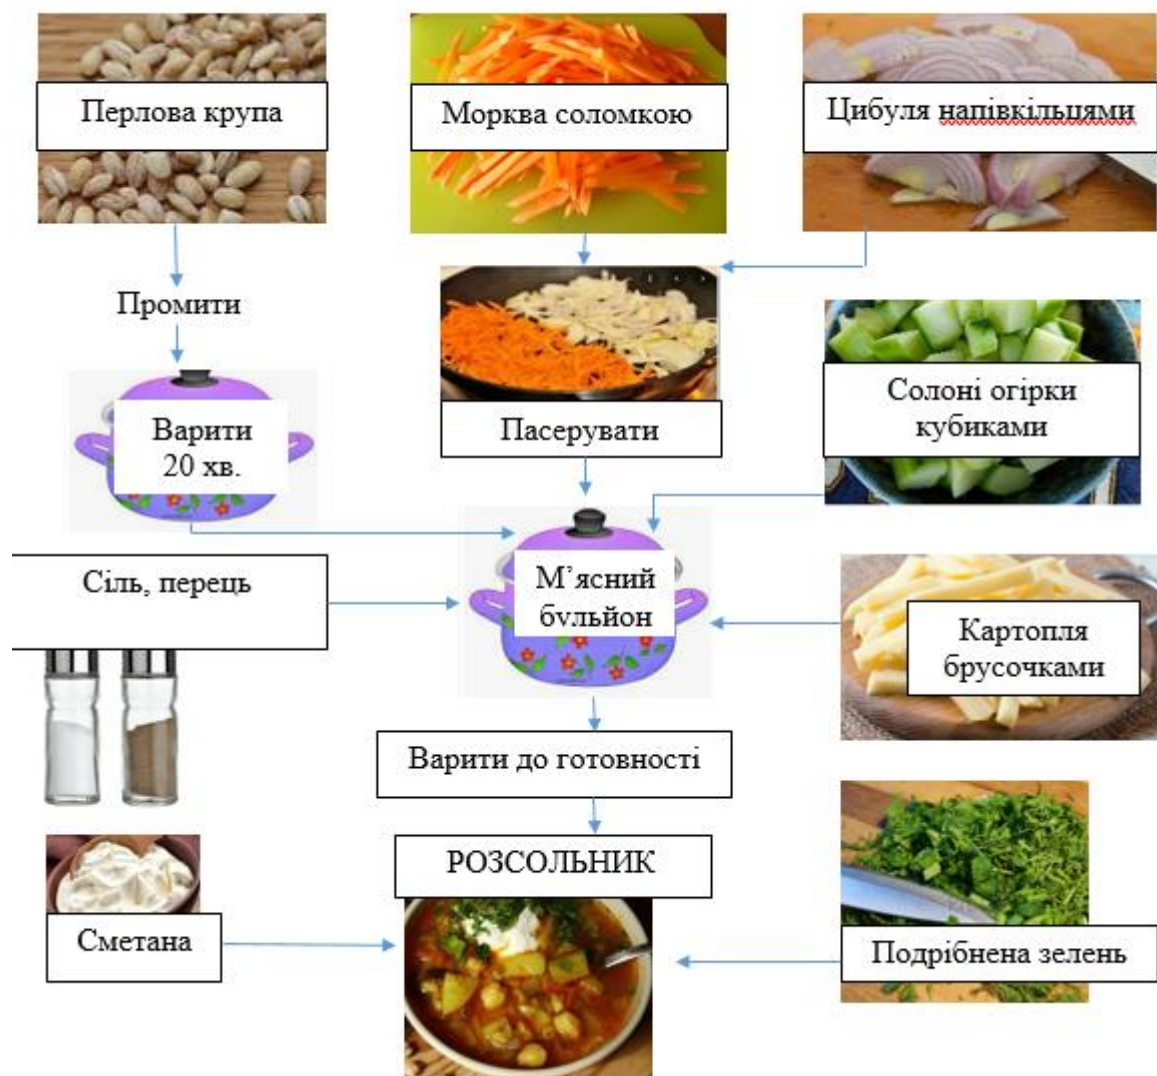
Перлова крупа

Морква соломкою

Цибуля напівкільцями

Промити

Варити 20 хв.

Пасерувати

Солоні огірки кубиками

Сіль, перець

М’ясний бульйон

Картопля брусочками

Варити до готовності

РОЗСОЛЬНИК

Сметана

Подрібнена зелень